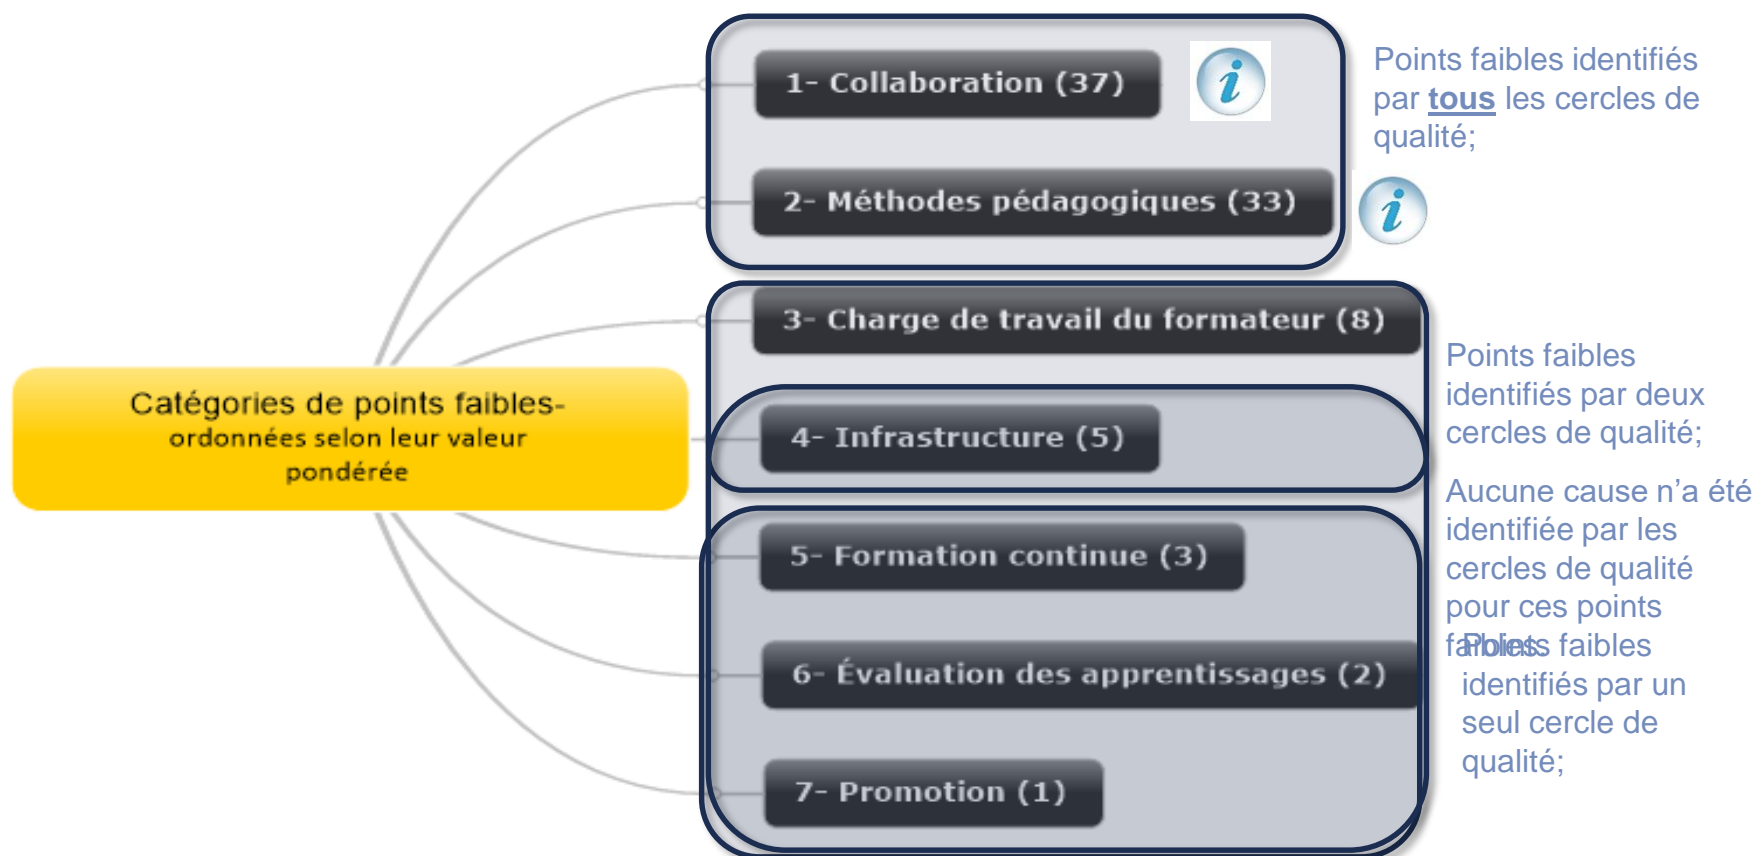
Catégories de points faibles- ordonnées selon leur valeur pondérée

1- Collaboration (37)

2- Méthodes pédagogiques (33)

3- Charge de travail du formateur (8)

4- Infrastructure (5)

5- Formation continue (3)

6- Évaluation des apprentissages (2)

7- Promotion (1)

Points faibles identifiés par tous les cercles de qualité;

Points faibles identifiés par deux cercles de qualité;

Aucune cause n'a été identifiée par les cercles de qualité pour ces points faibles

Points faibles identifiés par un seul cercle de qualité;